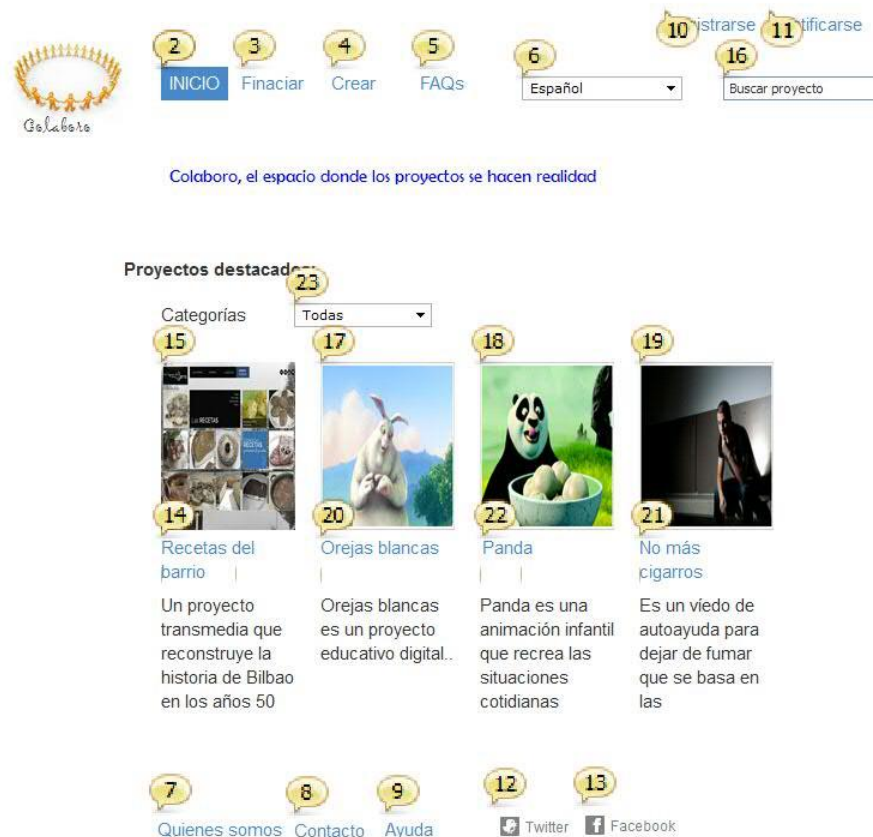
Colaboro

2 INICIO 3 Finaciar 4 Crear 5 FAQs 6 Español

10 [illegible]istrarse 11 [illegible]tificarse

16 Buscar proyecto

Colaboro, el espacio donde los proyectos se hacen realidad

Proyectos destacad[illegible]

Categorías 23 Todas

15 17 18 19

14 Recetas del barrio

Un proyecto transmedia que reconstruye la historia de Bilbao en los años 50

20 Orejas blancas

Orejas blancas es un proyecto educativo digital..

22 Panda

Panda es una animación infantil que recrea las situaciones cotidianas

21 No más cigarros

Es un viedo de autoayuda para dejar de fumar que se basa en las

7 Quienes somos 8 Contacto 9 Ayuda 12 Twitter 13 Facebook